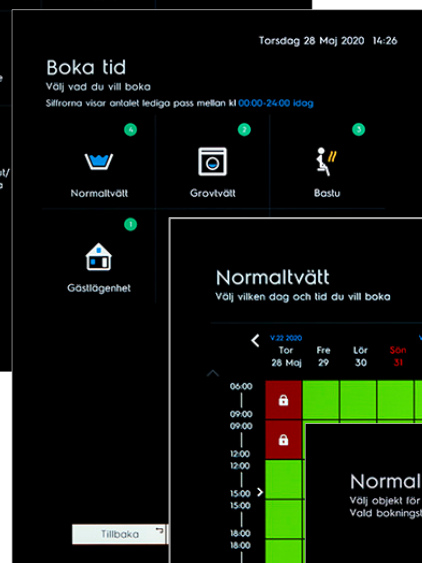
Torsdag 28 Maj 2020 14:26

Boka tid
Välj vad du vill boka
Siffrorna visar antalet lediga pass mellan kl 00:00-24:00 idag

4
Normaltvätt

2
Grovtvätt

3
Bastu

1
Gästlägenhet

Tillbaka

Normaltvätt
Välj vilken dag och tid du vill boka

V.22 2020

| Tor 28 Maj | Fre 29 | Lör 30 | Sön 31 |
|---|---|---|---|

06:00
09:00
09:00
12:00
12:00
15:00
15:00
18:00
18:00

Normal
Välj objekt för
Vald bokningst